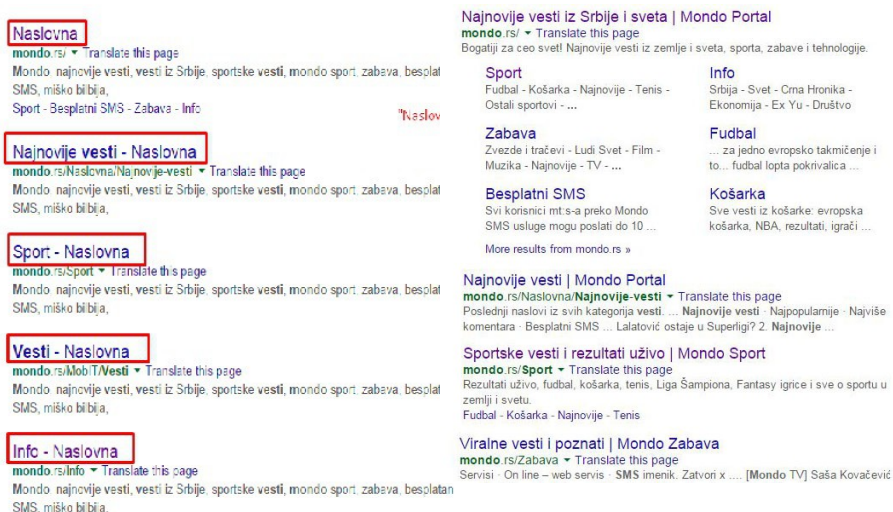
Naslovna
mondo.rs/ ▾ Translate this page
Mondo, najnovije vesti, vesti iz Srbije, sportske vesti, mondo sport, zabava, besplat SMS, miško bibija,
Sport - Besplatni SMS - Zabava - Info

"Naslov

Najnovije vesti - Naslovna
mondo.rs/Naslovna/Najnovije-vesti ▾ Translate this page
Mondo, najnovije vesti, vesti iz Srbije, sportske vesti, mondo sport, zabava, besplat SMS, miško bibija,

Sport - Naslovna
mondo.rs/Sport ▾ Translate this page
Mondo, najnovije vesti, vesti iz Srbije, sportske vesti, mondo sport, zabava, besplat SMS, miško bibija,

Vesti - Naslovna
mondo.rs/MobIT/Vesti ▾ Translate this page
Mondo, najnovije vesti, vesti iz Srbije, sportske vesti, mondo sport, zabava, besplat SMS, miško bibija,

Info - Naslovna
mondo.rs/Info ▾ Translate this page
Mondo, najnovije vesti, vesti iz Srbije, sportske vesti, mondo sport, zabava, besplatan SMS, miško bibija,

Najnovije vesti iz Srbije i sveta | Mondo Portal
mondo.rs/ ▾ Translate this page
Bogatiji za ceo svet! Najnovije vesti iz zemlje i sveta, sporta, zabave i tehnologije.

Sport
Fudbal - Košarka - Najnovije - Tenis - Ostali sportovi - ...

Info
Srbija - Svet - Crna Hronika - Ekonomija - Ex Yu - Društvo

Zabava
Zvezde i tračevi - Ludi Svet - Film - Muzika - Najnovije - TV - ...

Fudbal
... za jedno evropsko takmičenje i to... fudbal lopta pokrivalica ...

Besplatni SMS
Svi korisnici mt:s-a preko Mondo SMS usluge mogu poslati do 10 ...

Košarka
Sve vesti iz košarke: evropska košarka, NBA, rezultati, igrači ...

More results from mondo.rs »

Najnovije vesti | Mondo Portal
mondo.rs/Naslovna/Najnovije-vesti ▾ Translate this page
Poslednji naslovi iz svih kategorija vesti. ... Najnovije vesti · Najpopularnije · Najviše komentara · Besplatni SMS ... Lalatović ostaje u Superligi? 2. Najnovije ...

Sportske vesti i rezultati uživo | Mondo Sport
mondo.rs/Sport ▾ Translate this page
Rezultati uživo, fudbal, košarka, tenis, Liga Šampiona, Fantasy igrice i sve o sportu u zemlji i svetu.
Fudbal - Košarka - Najnovije - Tenis

Viralne vesti i poznati | Mondo Zabava
mondo.rs/Zabava ▾ Translate this page
Servisi · On line – web servis · SMS imenik. Zatvori x .... [Mondo TV] Saša Kovačević